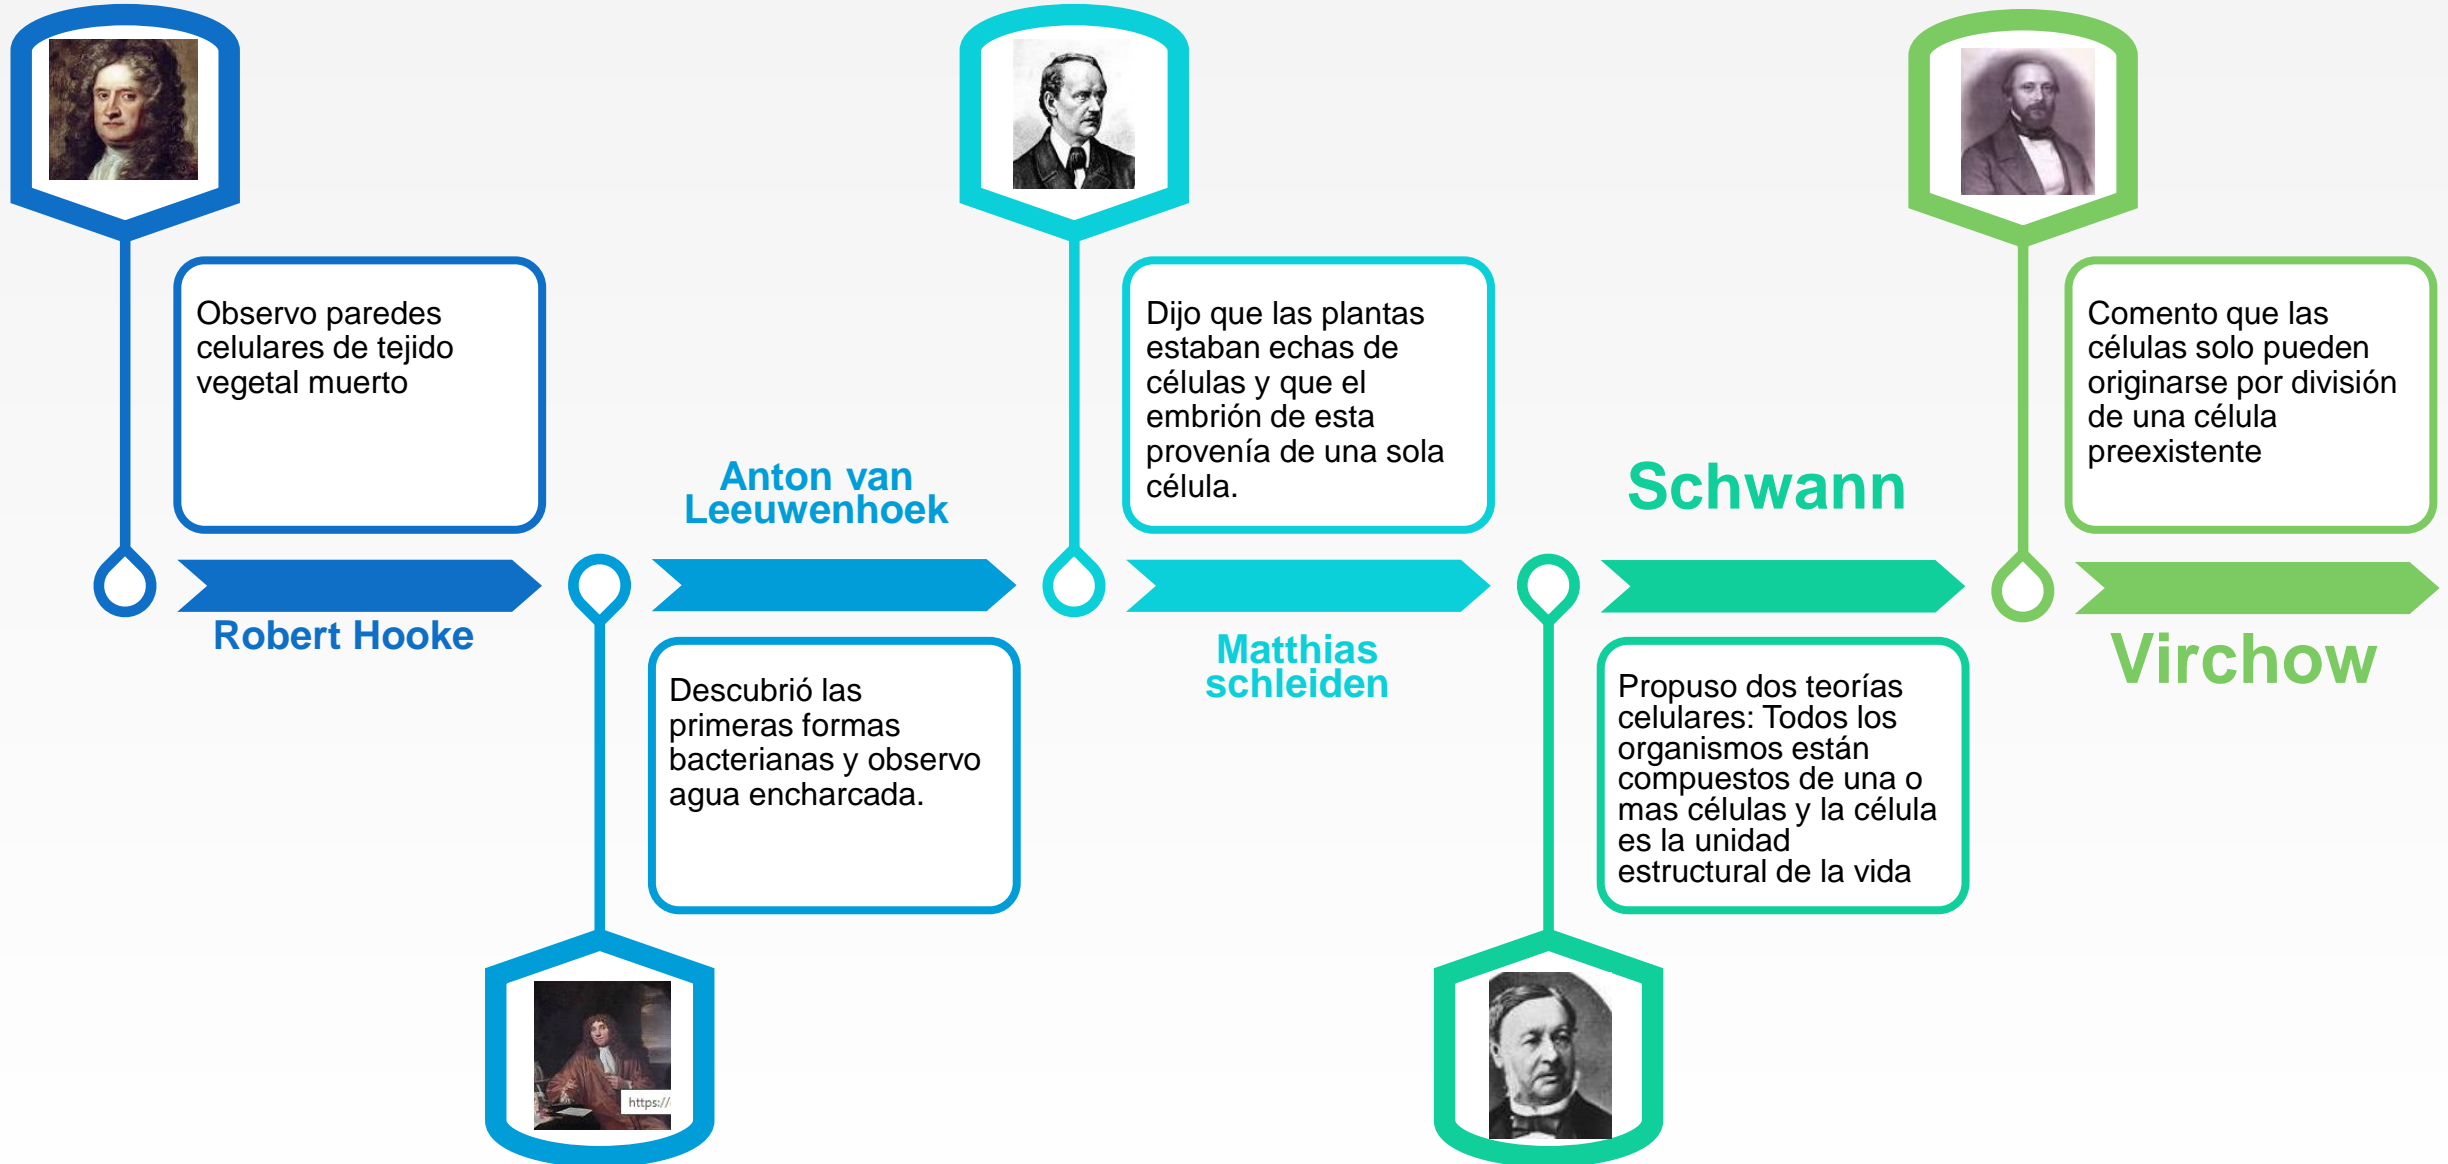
Observo paredes celulares de tejido vegetal muerto

Robert Hooke

Anton van Leeuwenhoek

Descubrió las primeras formas bacterianas y observo agua encharcada.

https://

Dijo que las plantas estaban echas de células y que el embrión de esta provenía de una sola célula.

Matthias schleiden

Schwann

Propuso dos teorías celulares: Todos los organismos están compuestos de una o mas células y la célula es la unidad estructural de la vida

Comento que las células solo pueden originarse por división de una célula preexistente

Virchow